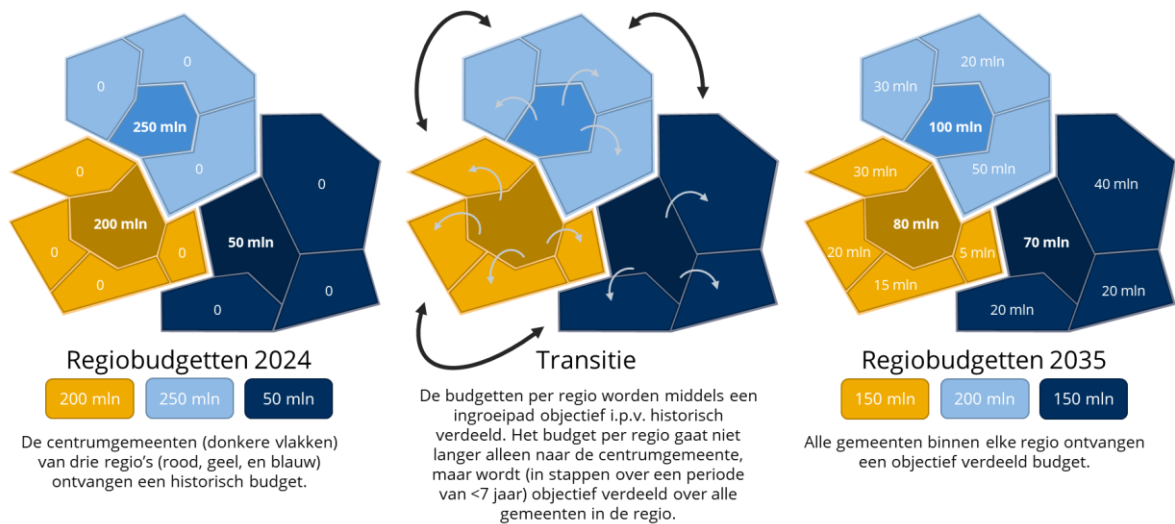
0
0
250 mln
0
0
200 mln
0
0
0
0
50 mln
0
0

Regiobudgetten 2024

200 mln
250 mln
50 mln

De centrumgemeenten (donkere vlakken) van drie regio's (rood, geel, en blauw) ontvangen een historisch budget.

Transitie

De budgetten per regio worden middels een ingroeipad objectief i.p.v. historisch verdeeld. Het budget per regio gaat niet langer alleen naar de centrumgemeente, maar wordt (in stappen over een periode van <7 jaar) objectief verdeeld over alle gemeenten in de regio.

30 mln
20 mln
100 mln
50 mln
30 mln
80 mln
20 mln
5 mln
15 mln
40 mln
70 mln
20 mln
20 mln

Regiobudgetten 2035

150 mln
200 mln
150 mln

Alle gemeenten binnen elke regio ontvangen een objectief verdeeld budget.